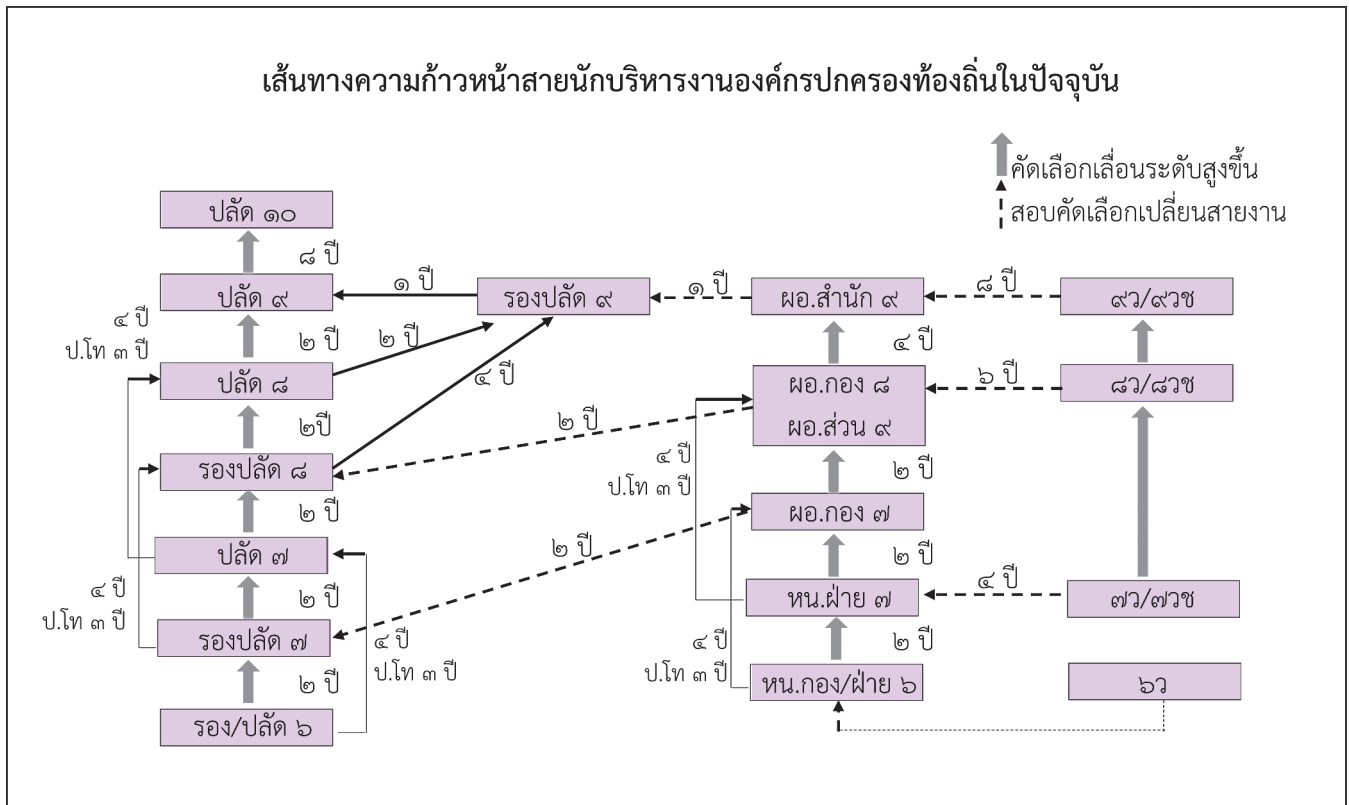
เส้นทางความก้าวหน้าสายนักบริหารงานองค์กรปกครองท้องถิ่นในปัจจุบัน

คัดเลือกเลื่อนระดับสูงขึ้น
สอบคัดเลือกเปลี่ยนสายงาน

ปลัด ๑๐
๘ ปี
ปลัด ๙
๑ ปี
รองปลัด ๙
๑ ปี
ผอ.สำนัก ๙
๘ ปี
๙ว/๙วช
๔ ปี
ป.โท ๓ ปี
๒ ปี
๒ ปี
๔ ปี
ปลัด ๘
๔ ปี
ผอ.กอง ๘
ผอ.ส่วน ๙
๖ ปี
๘ว/๘วช
๒ปี
๒ ปี
รองปลัด ๘
๔ ปี
ป.โท ๓ ปี
๒ ปี
๒ ปี
ผอ.กอง ๗
๒ ปี
ปลัด ๗
๒ ปี
๔ ปี
ป.โท ๓ ปี
๒ ปี
หน.ฝ่าย ๗
๔ ปี
๗ว/๗วช
รองปลัด ๗
๔ ปี
ป.โท ๓ ปี
๒ ปี
๔ ปี
ป.โท ๓ ปี
๒ ปี
รอง/ปลัด ๖
หน.กอง/ฝ่าย ๖
๖ว